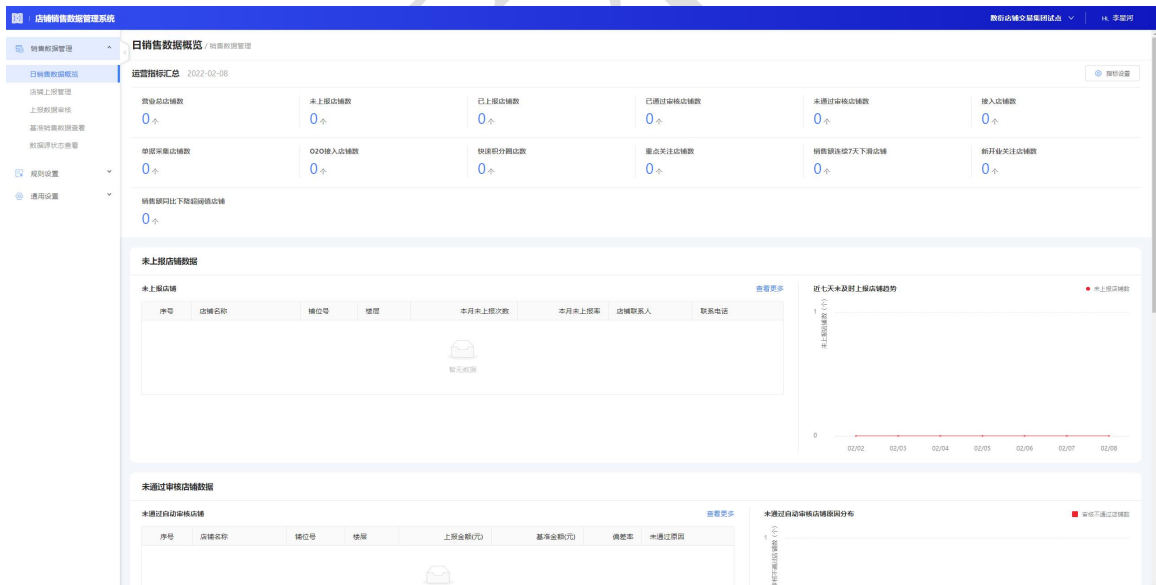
店铺销售数据管理系统

数衍店铺交易集团试点 Hi, 李星河

销售数据管理
日销售数据概览
店铺上报管理
上报数据审核
基准销售数据查看
数据源状态查看
规则设置
通用设置

日销售数据概览 / 销售数据管理

运营指标汇总 2022-02-08

指标设置

营业总店铺数 0个
未上报店铺数 0个
已上报店铺数 0个
已通过审核店铺数 0个
未通过审核店铺数 0个
接入店铺数 0个
单据采集店铺数 0个
O2O接入店铺数 0个
快速积分网点数 0个
重点关注店铺数 0个
销售额连续7天下滑店铺 0个
新开业关注店铺数 0个
销售额同比下降超阈值店铺 0个

未上报店铺数据

未上报店铺 查看更多

| 序号 | 店铺名称 | 铺位号 | 楼层 | 本月未上报次数 | 本月未上报率 | 店铺联系人 | 联系电话 |
|---|---|---|---|---|---|---|---|

暂无数据

近七天未及时上报店铺趋势

未上报店铺数

1
0
未上报店铺数（个）
02/02 02/03 02/04 02/05 02/06 02/07 02/08

未通过审核店铺数据

未通过自动审核店铺 查看更多

| 序号 | 店铺名称 | 铺位号 | 楼层 | 上报金额(元) | 基准金额(元) | 偏差率 | 未通过原因 |
|---|---|---|---|---|---|---|---|

未通过自动审核店铺原因分布

审核不通过店铺数

1
未通过审核店铺数（个）